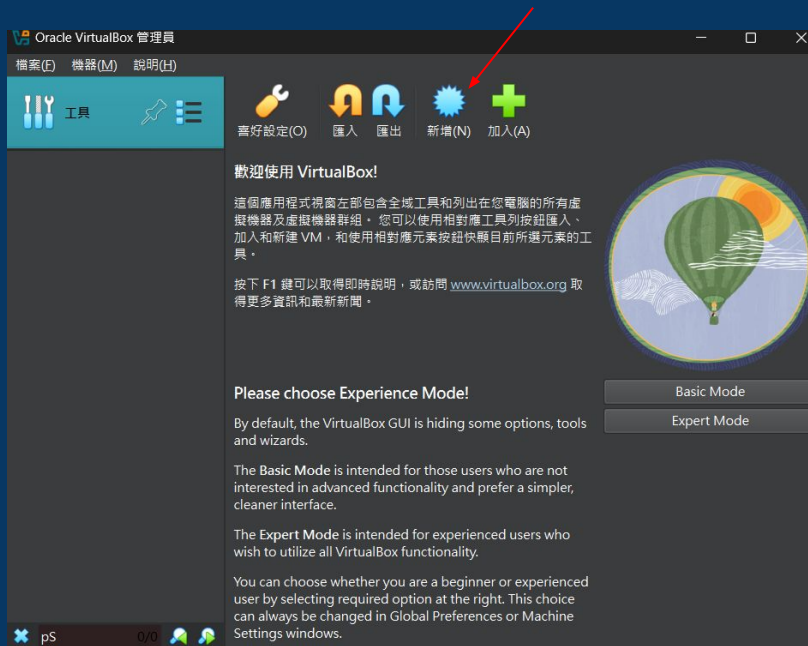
Oracle VirtualBox 管理員

檔案(F) 機器(M) 說明(H)

工具

喜好設定(O) 匯入 匯出 新增(N) 加入(A)

歡迎使用 VirtualBox!

這個應用程式視窗左部包含全域工具和列出在您電腦的所有虛擬機器及虛擬機器群組。您可以使用相對應工具列按鈕匯入、加入和新建 VM，和使用相對應元素按鈕快顯目前所選元素的工具。

按下 F1 鍵可以取得即時說明，或訪問 www.virtualbox.org 取得更多資訊和最新新聞。

Please choose Experience Mode!

By default, the VirtualBox GUI is hiding some options, tools and wizards.

The Basic Mode is intended for those users who are not interested in advanced functionality and prefer a simpler, cleaner interface.

The Expert Mode is intended for experienced users who wish to utilize all VirtualBox functionality.

You can choose whether you are a beginner or experienced user by selecting required option at the right. This choice can always be changed in Global Preferences or Machine Settings windows.

Basic Mode

Expert Mode

pS 0/0